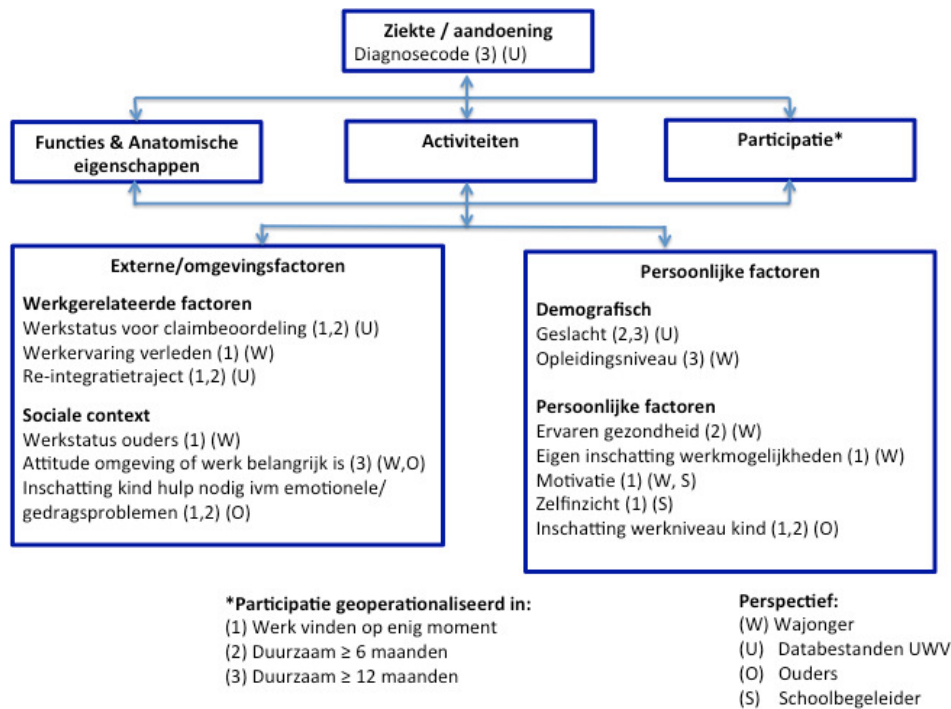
**Ziekte / aandoening**
Diagnosecode (3) (U)

**Functies & Anatomische eigenschappen**

**Activiteiten**

**Participatie***

**Externe/omgevingsfactoren**

**Werkgerelateerde factoren**
Werkstatus voor claimbeoordeling (1,2) (U)
Werkervaring verleden (1) (W)
Re-integratietraject (1,2) (U)

**Sociale context**
Werkstatus ouders (1) (W)
Attitude omgeving of werk belangrijk is (3) (W,O)
Inschatting kind hulp nodig ivm emotionele/ gedragsproblemen (1,2) (O)

**Persoonlijke factoren**

**Demografisch**
Geslacht (2,3) (U)
Opleidingsniveau (3) (W)

**Persoonlijke factoren**
Ervaren gezondheid (2) (W)
Eigen inschatting werkmogelijkheden (1) (W)
Motivatie (1) (W, S)
Zelfinzicht (1) (S)
Inschatting werkniveau kind (1,2) (O)

***Participatie geoperationaliseerd in:**
(1) Werk vinden op enig moment
(2) Duurzaam ≥ 6 maanden
(3) Duurzaam ≥ 12 maanden

**Perspectief:**
(W) Wajonger
(U) Databestanden UWV
(O) Ouders
(S) Schoolbegeleider